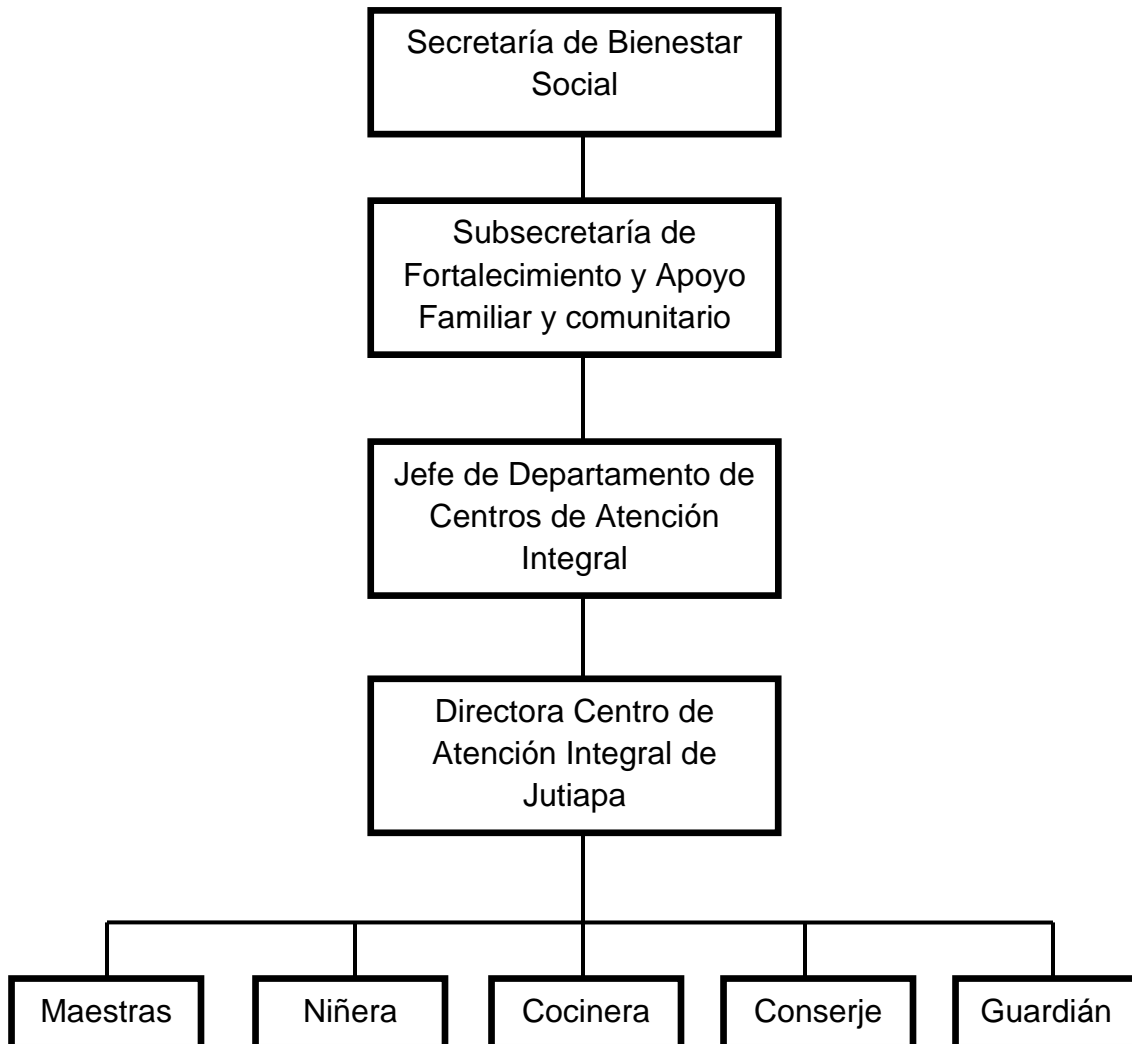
Secretaría de Bienestar Social

Subsecretaría de Fortalecimiento y Apoyo Familiar y comunitario

Jefe de Departamento de Centros de Atención Integral

Directora Centro de Atención Integral de Jutiapa

Maestras

Niñera

Cocinera

Conserje

Guardián